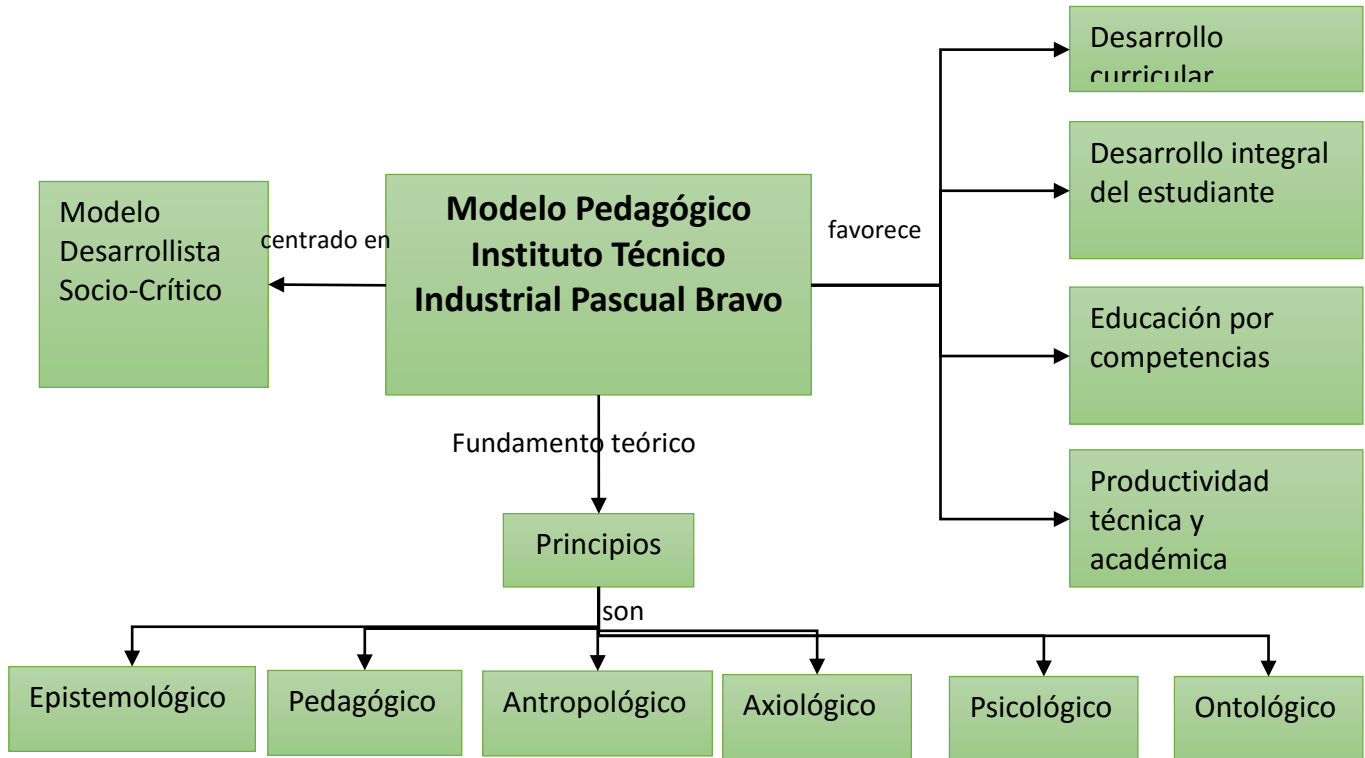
Modelo Desarrollista Socio-Crítico

centrado en

Modelo Pedagógico Instituto Técnico Industrial Pascual Bravo

favorece

Desarrollo curricular

Desarrollo integral del estudiante

Educación por competencias

Productividad técnica y académica

Fundamento teórico

Principios

son

Epistemológico

Pedagógico

Antropológico

Axiológico

Psicológico

Ontológico